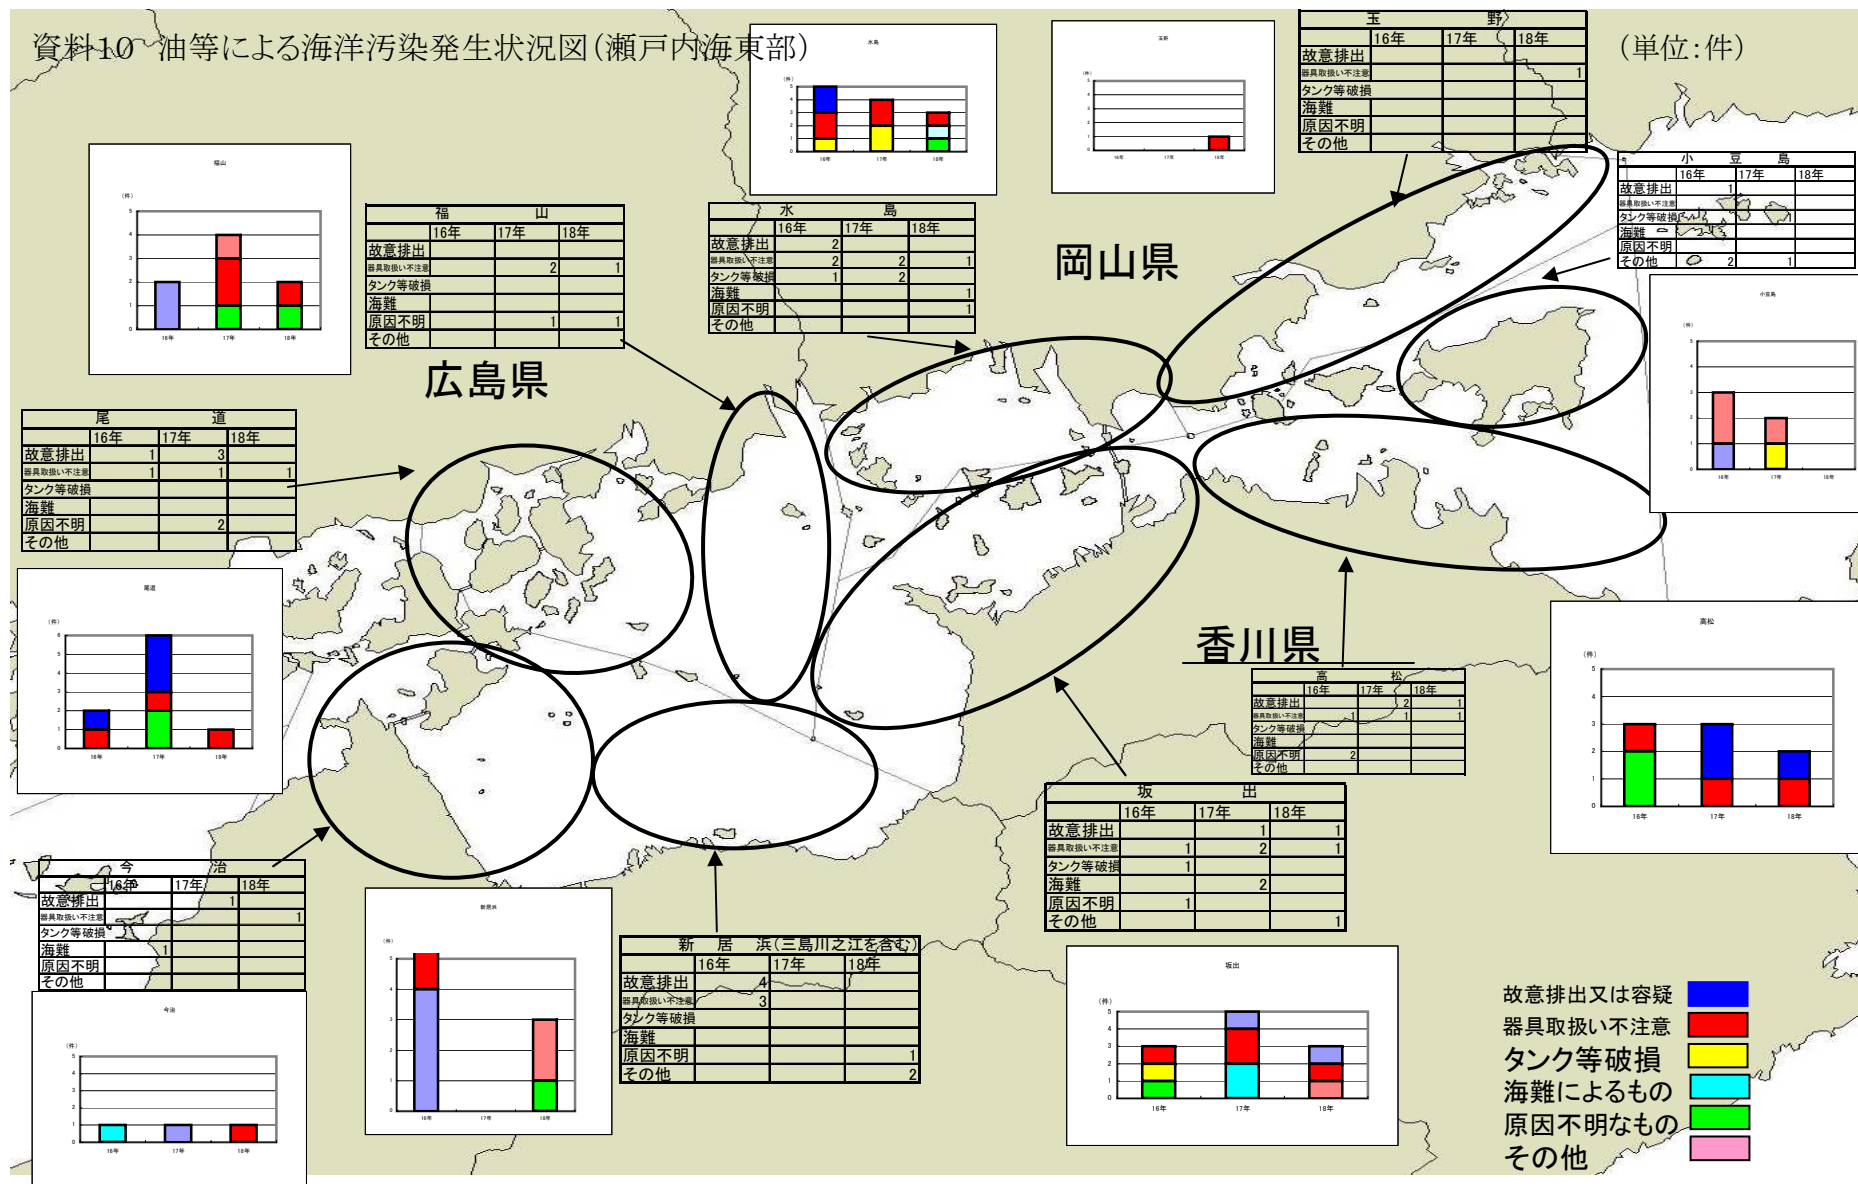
資料10 油等による海洋汚染発生状況図(瀬戸内海東部)

(単位:件)

福山

| 福山 | 16年 | 17年 | 18年 |
|---|---|---|---|
| 故意排出 | | | |
| 器具取扱い不注意 | | 2 | 1 |
| タンク等破損 | | | |
| 海難 | | | |
| 原因不明 | | 1 | 1 |
| その他 | | | |

水島

| 水島 | 16年 | 17年 | 18年 |
|---|---|---|---|
| 故意排出 | 2 | | |
| 器具取扱い不注意 | 2 | 2 | 1 |
| タンク等破損 | 1 | 2 | |
| 海難 | | | 1 |
| 原因不明 | | | 1 |
| その他 | | | |

玉野

| 玉野 | 16年 | 17年 | 18年 |
|---|---|---|---|
| 故意排出 | | | |
| 器具取扱い不注意 | | | 1 |
| タンク等破損 | | | |
| 海難 | | | |
| 原因不明 | | | |
| その他 | | | |

小豆島

| 小豆島 | 16年 | 17年 | 18年 |
|---|---|---|---|
| 故意排出 | 1 | | |
| 器具取扱い不注意 | | | |
| タンク等破損 | | 1 | |
| 海難 | | | |
| 原因不明 | | | |
| その他 | 2 | 1 | |

小豆島

岡山県

広島県

尾道

| 尾道 | 16年 | 17年 | 18年 |
|---|---|---|---|
| 故意排出 | 1 | 3 | |
| 器具取扱い不注意 | 1 | 1 | 1 |
| タンク等破損 | | | |
| 海難 | | | |
| 原因不明 | | 2 | |
| その他 | | | |

尾道

香川県

高松

| 高松 | 16年 | 17年 | 18年 |
|---|---|---|---|
| 故意排出 | | 2 | 1 |
| 器具取扱い不注意 | 1 | 1 | 1 |
| タンク等破損 | | | |
| 海難 | | | |
| 原因不明 | 2 | | |
| その他 | | | |

高松

坂出

| 坂出 | 16年 | 17年 | 18年 |
|---|---|---|---|
| 故意排出 | | 1 | 1 |
| 器具取扱い不注意 | 1 | 2 | 1 |
| タンク等破損 | 1 | | |
| 海難 | | 2 | |
| 原因不明 | 1 | | |
| その他 | | | 1 |

今治

| 今治 | 16年 | 17年 | 18年 |
|---|---|---|---|
| 故意排出 | | 1 | |
| 器具取扱い不注意 | | | 1 |
| タンク等破損 | | | |
| 海難 | 1 | | |
| 原因不明 | | | |
| その他 | | | |

今治

新居浜

新居浜(三島川之江を含む)

| 新居浜(三島川之江を含む) | 16年 | 17年 | 18年 |
|---|---|---|---|
| 故意排出 | 4 | | |
| 器具取扱い不注意 | 3 | | |
| タンク等破損 | | | |
| 海難 | | | |
| 原因不明 | | | 1 |
| その他 | | | 2 |

坂出

故意排出又は容疑
器具取扱い不注意
タンク等破損
海難によるもの
原因不明なもの
その他